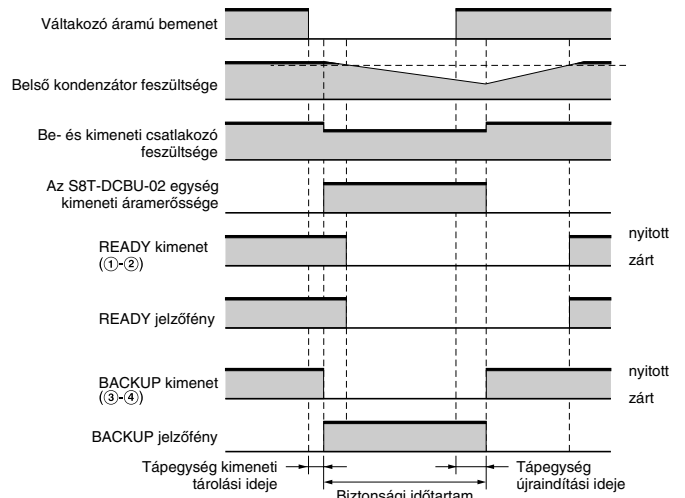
Váltakozó áramú bemenet

Belső kondenzátor feszültsége

Be- és kimeneti csatlakozó feszültsége

Az S8T-DCBU-02 egység kimeneti áramerőssége

READY kimenet (①-②)

nyitott

zárt

READY jelzőfény

BACKUP kimenet (③-④)

nyitott

zárt

BACKUP jelzőfény

Tápegység kimeneti tárolási ideje

Biztonsági időtartam

Tápegység újraindítási ideje